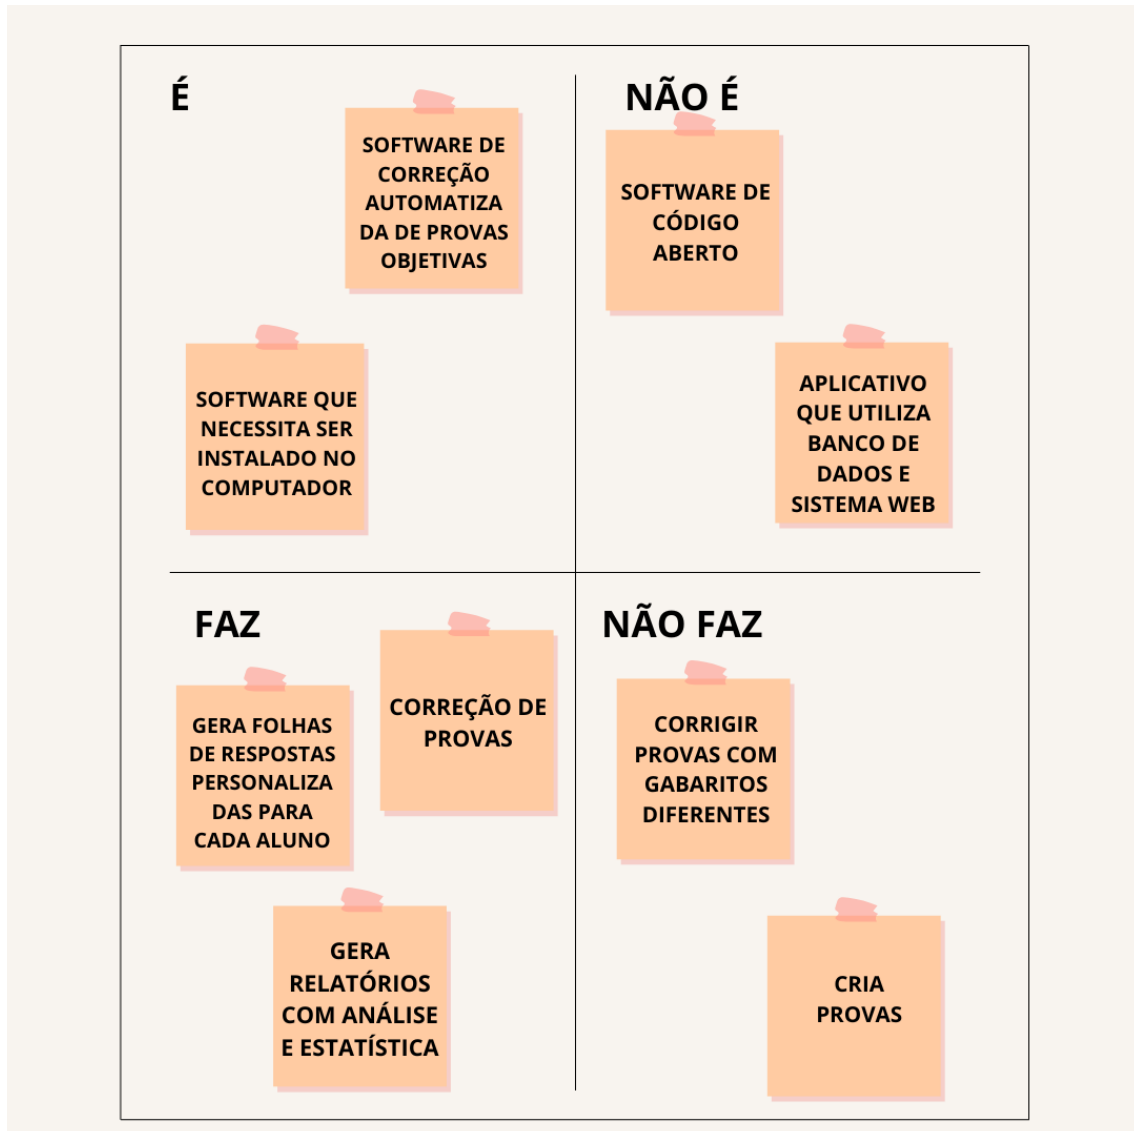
É

SOFTWARE DE CORREÇÃO AUTOMATIZA DA DE PROVAS OBJETIVAS

SOFTWARE QUE NECESSITA SER INSTALADO NO COMPUTADOR

NÃO É

SOFTWARE DE CÓDIGO ABERTO

APLICATIVO QUE UTILIZA BANCO DE DADOS E SISTEMA WEB

FAZ

CORREÇÃO DE PROVAS

GERA FOLHAS DE RESPOSTAS PERSONALIZA DAS PARA CADA ALUNO

GERA RELATÓRIOS COM ANÁLISE E ESTATÍSTICA

NÃO FAZ

CORRIGIR PROVAS COM GABARITOS DIFERENTES

CRIA PROVAS